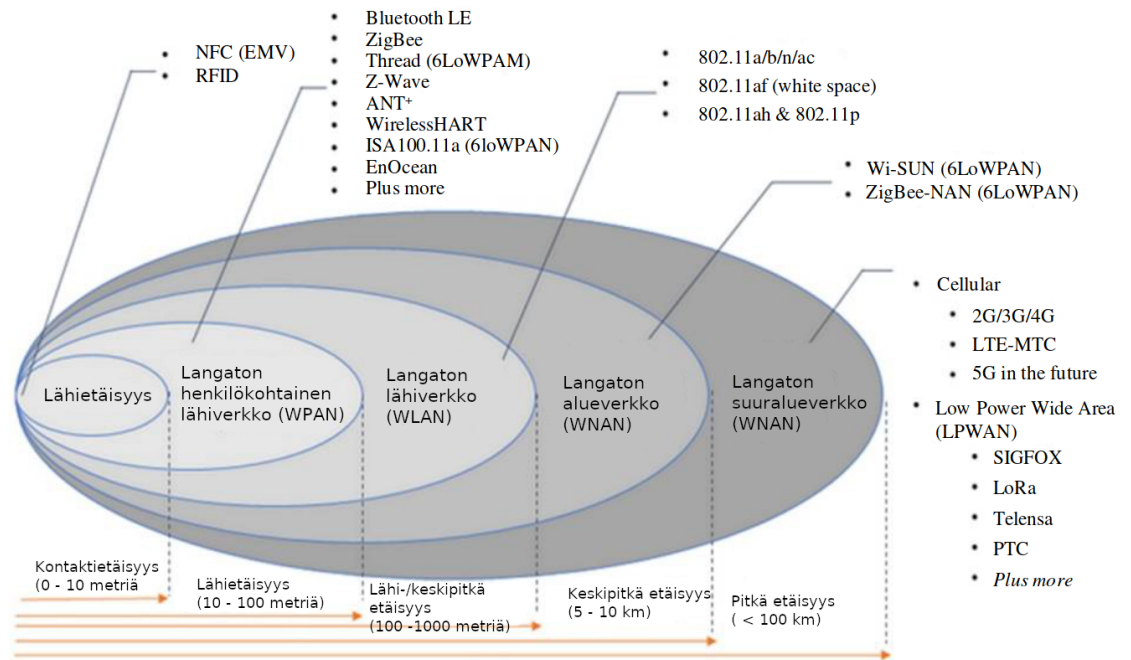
• NFC (EMV)
• RFID

• Bluetooth LE
• ZigBee
• Thread (6LoWPAM)
• Z-Wave
• ANT+
• WirelessHART
• ISA100.11a (6loWPAN)
• EnOcean
• Plus more

• 802.11a/b/n/ac
• 802.11af (white space)
• 802.11ah & 802.11p

• Wi-SUN (6LoWPAN)
• ZigBee-NAN (6LoWPAN)

• Cellular
• 2G/3G/4G
• LTE-MTC
• 5G in the future
• Low Power Wide Area (LPWAN)
• SIGFOX
• LoRa
• Telensa
• PTC
• Plus more

Lähietäisyys

Langaton henkilökohtainen lähiverkko (WPAN)

Langaton lähiverkko (WLAN)

Langaton alueverkko (WNAN)

Langaton suuralueverkko (WNAN)

Kontaktietäisyys (0 - 10 metriä

Lähietäisyys (10 - 100 metriä)

Lähi-/keskipitkä etäisyys (100 -1000 metriä)

Keskipitkä etäisyys (5 - 10 km)

Pitkä etäisyys ( < 100 km)